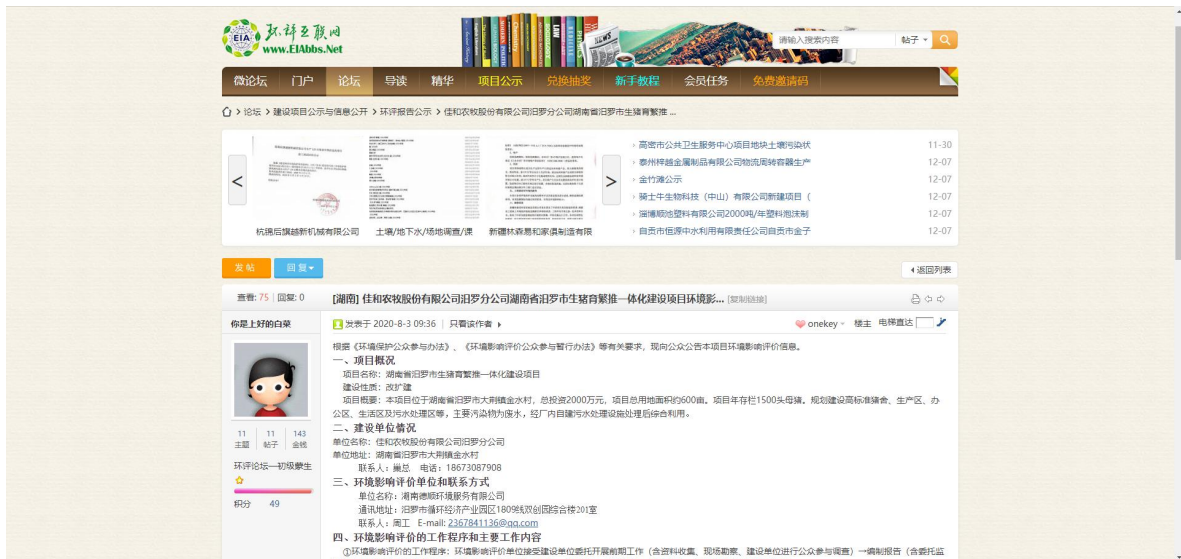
环评互联网
www.EIAbbs.Net

EIA

请输入搜索内容 帖子

微论坛 门户 论坛 导读 精华 项目公示 兑换抽奖 新手教程 会员任务 免费邀请码

论坛 › 建设项目公示与信息公开 › 环评报告公示 › 佳和农牧股份有限公司汨罗分公司湖南省汨罗市生猪育繁推 ...

杭瑞后旗越新机械有限公司 土壤/地下水/场地调查/课 新疆林森易和家俱制造有限

高密市公共卫生服务中心项目地块土壤污染状 11-30
泰州梓越金属制品有限公司物流周转容器生产 12-07
金竹港公示 12-07
骑士牛生物科技（中山）有限公司新建项目（ 12-07
淄博顺池塑料有限公司2000吨/年塑料泡沫制 12-07
自贡市恒源中水利用有限责任公司自贡市金子 12-07

发帖 回复 返回列表

查看: 75 | 回复: 0 [湖南] 佳和农牧股份有限公司汨罗分公司湖南省汨罗市生猪育繁推一体化建设项目环境影... [复制链接]

你是上好的白菜

发表于 2020-8-3 09:36 | 只看该作者

onekey 楼主 电梯直达

11 主题 11 帖子 143 金钱

环评论坛—初级蒙生

积分 49

根据《环境保护公众参与办法》、《环境影响评价公众参与暂行办法》等有关要求，现向公众公告本项目环境影响评价信息。
一、项目概况
项目名称：湖南省汨罗市生猪育繁推一体化建设项目
建设性质：改扩建
项目概要：本项目位于湖南省汨罗市大荆镇金水村，总投资2000万元，项目总用地面积约600亩。项目年存栏1500头母猪。规划建设高标准猪舍、生产区、办公区、生活区及污水处理区等，主要污染物为废水，经厂内自建污水处理设施处理后综合利用。
二、建设单位情况
单位名称：佳和农牧股份有限公司汨罗分公司
单位地址：湖南省汨罗市大荆镇金水村
联系人：黄总 电话：18673087908
三、环境影响评价单位和联系方式
单位名称：湖南德顺环境服务有限公司
通讯地址：汨罗市循环经济产业园区180号双创园综合楼201室
联系人：周工 E-mail: 2367841136@qq.com
四、环境影响评价的工作程序和主要工作内容
①环境影响评价的工作程序：环境影响评价单位接受建设单位委托开展前期工作（含资料收集、现场勘察、建设单位进行公众参与调查）→编制报告（含委托监